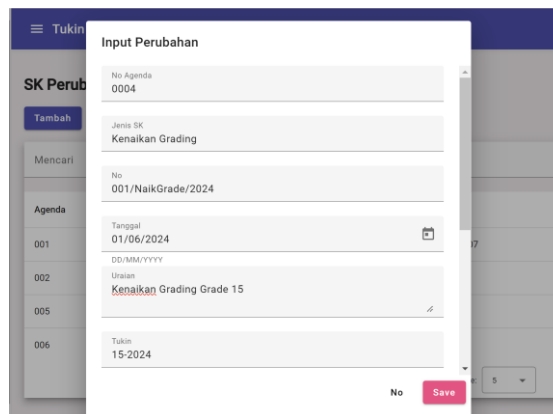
Tukin

SK Perub

Tambah

Mencari

Agenda

001

002

005

006

17

5

Input Perubahan

No Agenda
0004

Jenis SK
Kenaikan Grading

No
001/NaikGrade/2024

Tanggal
01/06/2024

DD/MM/YYYY

Uraian
Kenaikan Grading Grade 15

Tukin
15-2024

No

Save